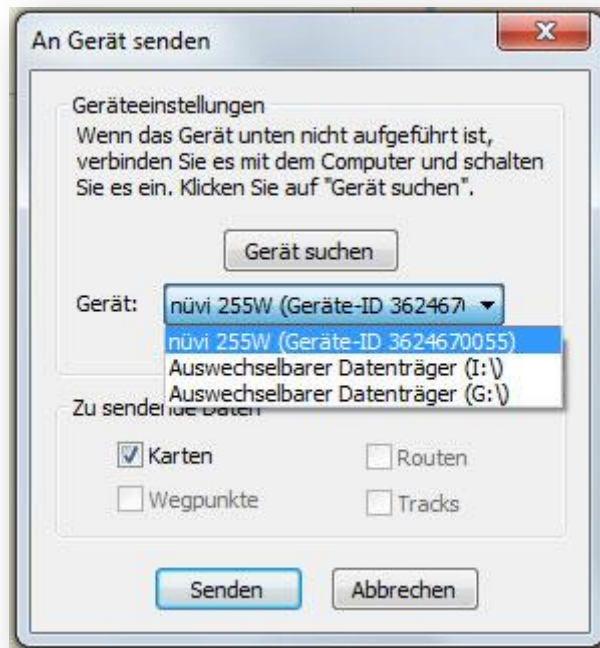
An Gerät senden

Geräteeinstellungen

Wenn das Gerät unten nicht aufgeführt ist, verbinden Sie es mit dem Computer und schalten Sie es ein. Klicken Sie auf "Gerät suchen".

Gerät suchen

Gerät: nüvi 255W (Geräte-ID 362467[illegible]

nüvi 255W (Geräte-ID 3624670055)
Auswechselbarer Datenträger (I:\)
Auswechselbarer Datenträger (G:\)

Zu sende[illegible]

Karten
Routen
Wegpunkte
Tracks

Senden
Abbrechen